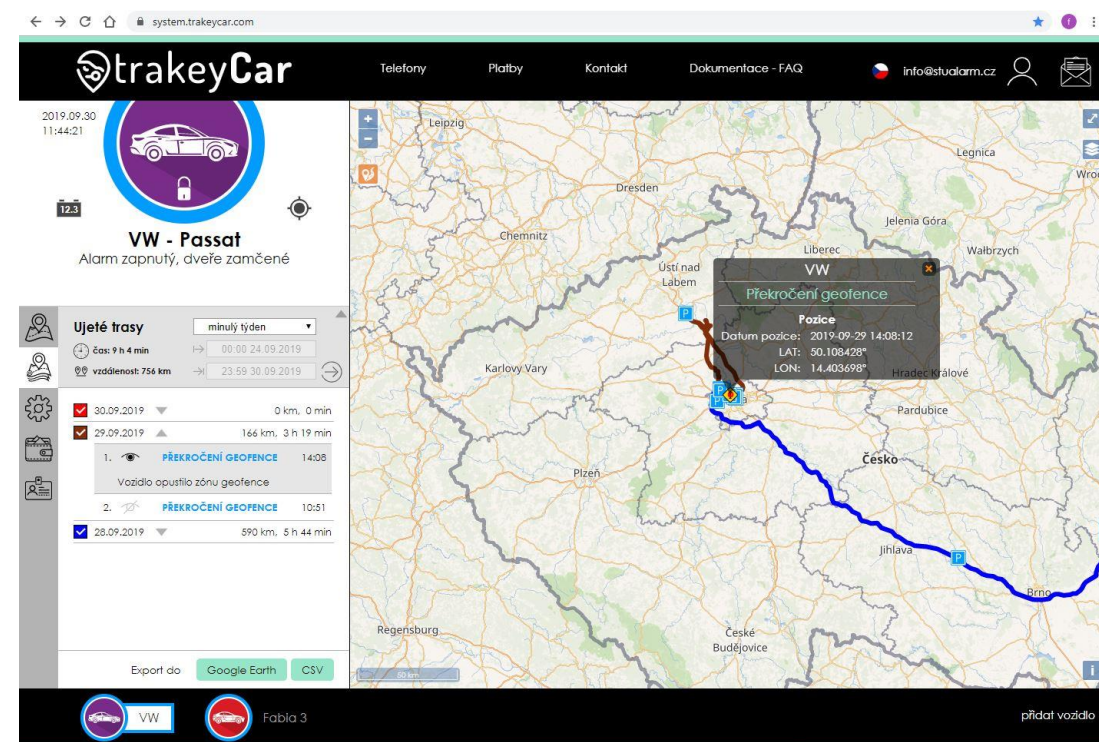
system.trakeycar.com

trakeyCar

Telefony Platby Kontakt Dokumentace - FAQ info@stualarm.cz

2019.09.30
11:44:21

12.3

VW - Passat
Alarm zapnutý, dveře zamčené

Ujeté trasy
minulý týden
čas: 9 h 4 min
vzdálenost: 756 km
00:00 24.09.2019
23:59 30.09.2019

30.09.2019 0 km, 0 min
29.09.2019 166 km, 3 h 19 min
1. PŘEKROČENÍ GEOFENCE 14:08
Vozidlo opustilo zónu geofence
2. PŘEKROČENÍ GEOFENCE 10:51
28.09.2019 590 km, 5 h 44 min

Export do Google Earth CSV

VW
Překročení geofence
Pozice
Datum pozice: 2019-09-29 14:08:12
LAT: 50.108428°
LON: 14.403698°

Leipzig
Legnica
Wroc
Dresden
Jelenia Góra
Chemnitz
Liberec
Wałbrzych
Ústí nad Labem
Karlovy Vary
Hradec Králové
Pardubice
Česko
Plzeň
Jihlava
Brno
Regensburg
České Budějovice
50 km

VW Fabia 3
přidat vozidlo